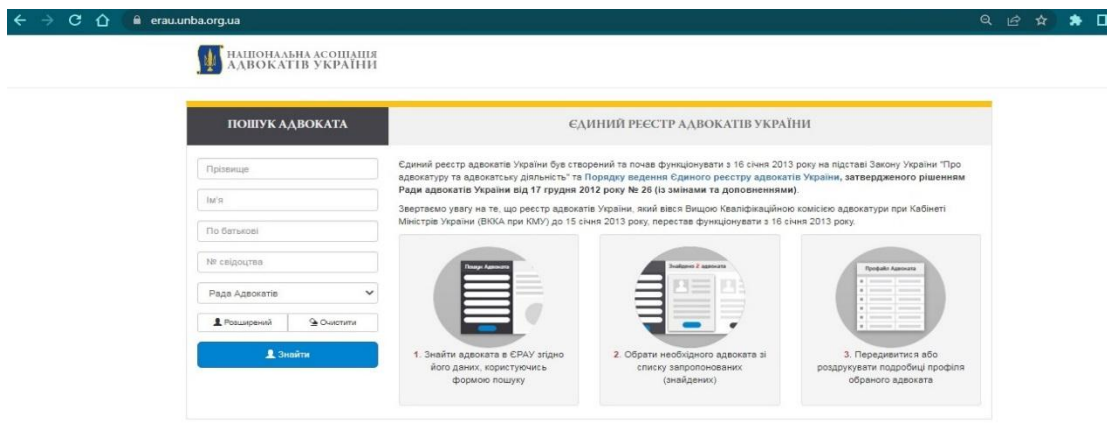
erau.unba.org.ua

НАЦІОНАЛЬНА АСОЦІАЦІЯ АДВОКАТІВ УКРАЇНИ

ПОШУК АДВОКАТА

ЄДИНИЙ РЕЄСТР АДВОКАТІВ УКРАЇНИ

Прізвище

Ім'я

По батькові

№ свідоцтва

Рада Адвокатів

Розширений

Очистити

Знайти

Єдиний реєстр адвокатів України був створений та почав функціонувати з 16 січня 2013 року на підставі Закону України "Про адвокатуру та адвокатську діяльність" та Порядку ведення Єдиного реєстру адвокатів України, затвердженого рішенням Ради адвокатів України від 17 грудня 2012 року № 26 (із змінами та доповненнями).

Звертаємо увагу на те, що реєстр адвокатів України, який вівся Вищою Кваліфікаційною комісією адвокатури при Кабінеті Міністрів України (ВККА при КМУ) до 15 січня 2013 року, перестав функціонувати з 16 січня 2013 року.

Пошук Адвоката

1. Знайти адвоката в ЄРАУ згідно його даних, користуючись формою пошуку

Знайдено 2 адвоката

2. Обрати необхідного адвоката зі списку запропонованих (знайдених)

Профайл Адвоката

3. Передивитися або роздрукувати подробиці профіля обраного адвоката